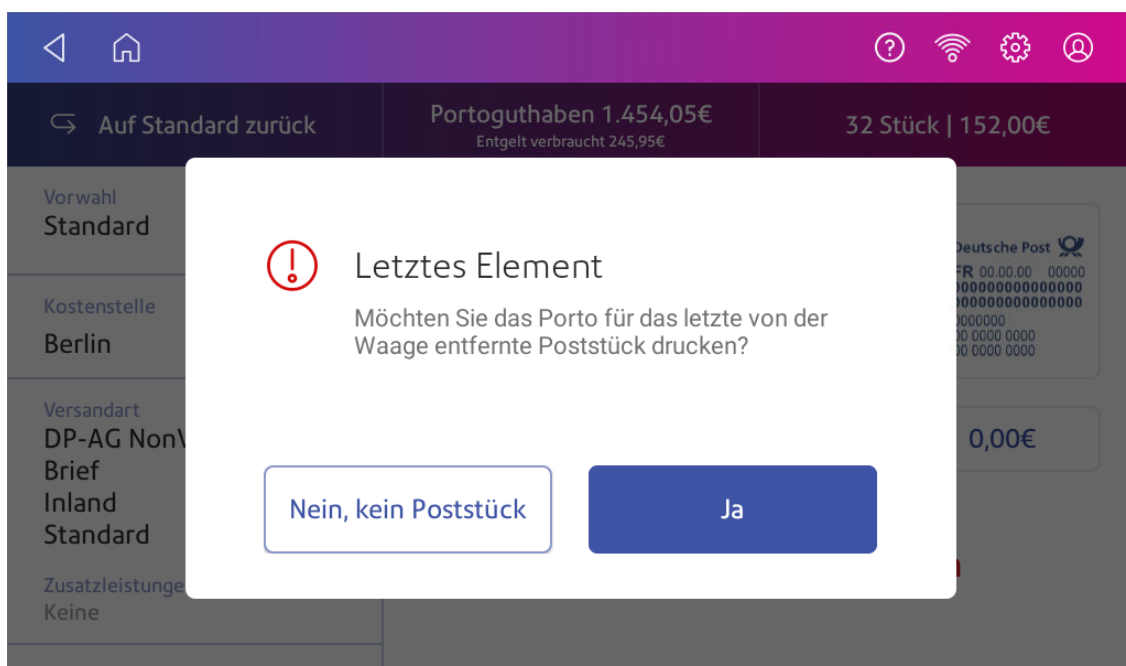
Auf Standard zurück

Portoguthaben 1.454,05€
Entgelt verbraucht 245,95€

32 Stück | 152,00€

Vorwahl
Standard

Kostenstelle
Berlin

Versandart
DP-AG NonV
Brief
Inland
Standard

Zusatzleistunge
Keine

Deutsche Post
FR 00.00.00 00000
00000000000000
00000000000000
0000000
0 0000 0000
0 0000 0000

0,00€

Letztes Element

Möchten Sie das Porto für das letzte von der Waage entfernte Poststück drucken?

Nein, kein Poststück

Ja